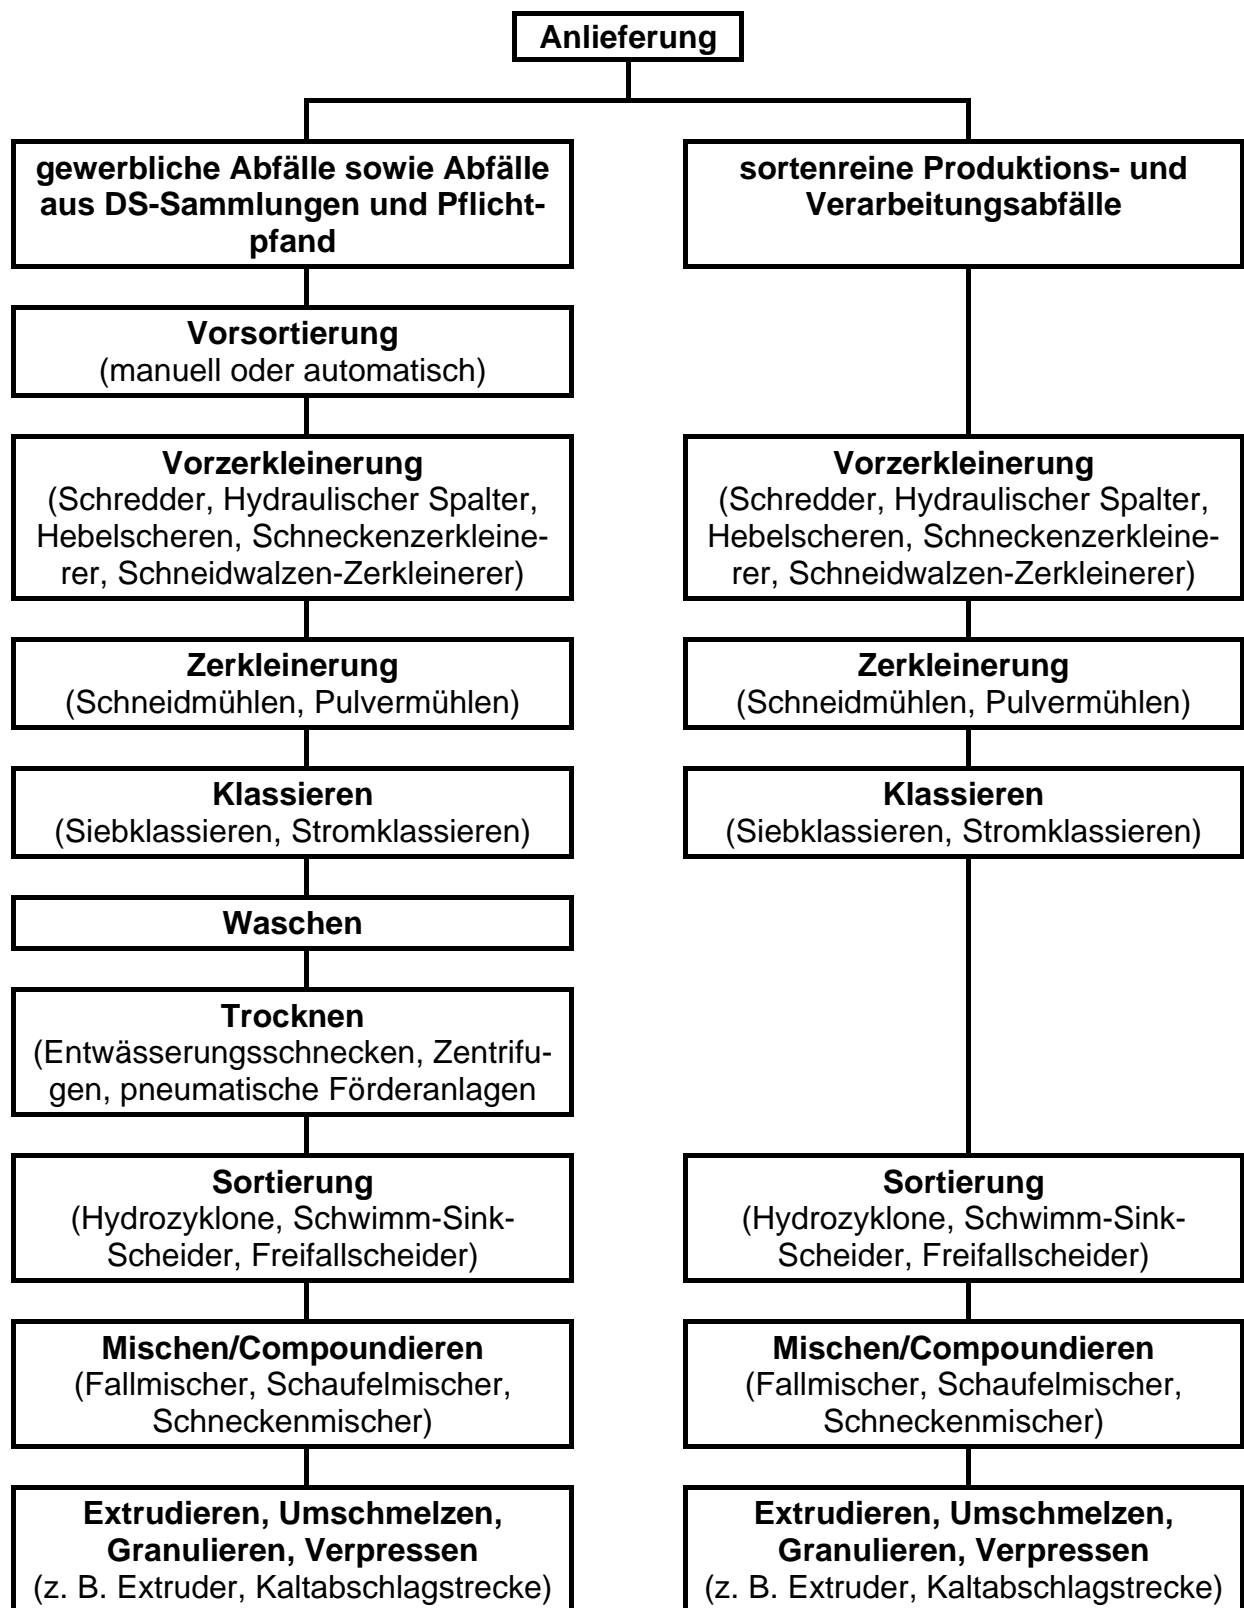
Anlieferung

gewerbliche Abfälle sowie Abfälle aus DS-Sammlungen und Pflichtpfand

Vorsortierung
(manuell oder automatisch)

Vorzerkleinerung
(Schredder, Hydraulischer Spalter, Hebelscheren, Schneckenzerkleinerer, Schneidwalzen-Zerkleinerer)

Zerkleinerung
(Schneidmühlen, Pulvermühlen)

Klassieren
(Siebklassieren, Stromklassieren)

Waschen

Trocknen
(Entwässerungsschnecken, Zentrifugen, pneumatische Förderanlagen

Sortierung
(Hydrozyklone, Schwimm-Sink-Scheider, Freifallscheider)

Mischen/Compoundieren
(Fallmischer, Schaufelmischer, Schneckenmischer)

Extrudieren, Umschmelzen, Granulieren, Verpressen
(z. B. Extruder, Kaltabschlagstrecke)

sortenreine Produktions- und Verarbeitungsabfälle

Vorzerkleinerung
(Schredder, Hydraulischer Spalter, Hebelscheren, Schneckenzerkleinerer, Schneidwalzen-Zerkleinerer)

Zerkleinerung
(Schneidmühlen, Pulvermühlen)

Klassieren
(Siebklassieren, Stromklassieren)

Sortierung
(Hydrozyklone, Schwimm-Sink-Scheider, Freifallscheider)

Mischen/Compoundieren
(Fallmischer, Schaufelmischer, Schneckenmischer)

Extrudieren, Umschmelzen, Granulieren, Verpressen
(z. B. Extruder, Kaltabschlagstrecke)